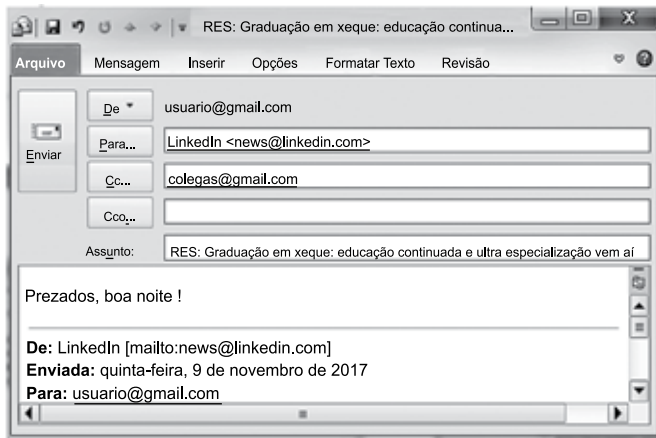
RES: Graduação em xeque: educação continua...

Arquivo Mensagem Inserir Opções Formatar Texto Revisão

Enviar

De ▾ usuario@gmail.com

Para... LinkedIn <news@linkedin.com>

Cc... colegas@gmail.com

Cco...

Assunto: RES: Graduação em xeque: educação continuada e ultra especialização vem aí

Prezados, boa noite !

De: LinkedIn [mailto:news@linkedin.com]
Enviada: quinta-feira, 9 de novembro de 2017
Para: usuario@gmail.com